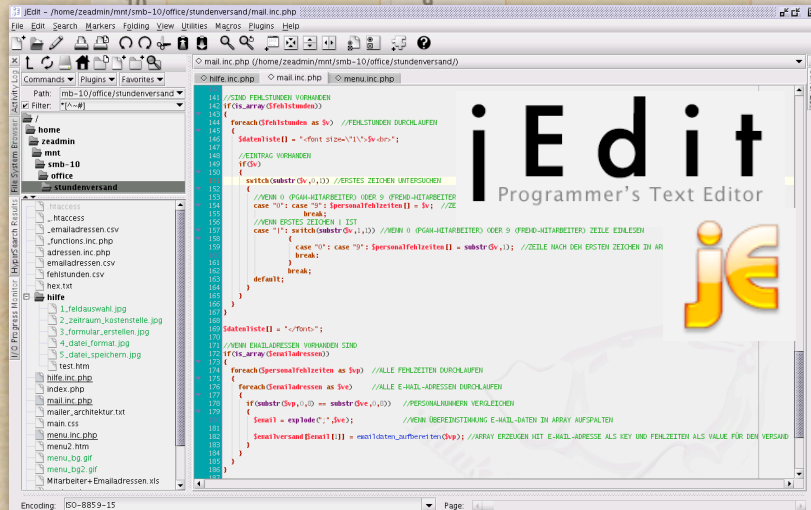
jEdit - /home/zeadmin/mnt/smb-10/office/stundenversand/mail.inc.php

File Edit Search Markers Folding View Utilities Macros Plugins Help

Commands ▾ Plugins ▾ Favorites ▾

Path: /home/zeadmin/mnt/smb-10/office/stundenversand

Filter: *[^~#]

/
home
zeadmin
mnt
smb-10
office
stundenversand

.htaccess
_.htaccess
_emailadressen.csv
_functions.inc.php
adressen.inc.php
emailadressen.csv
fehlstunden.csv
hex.txt
hilfe
1_feldauswahl.jpg
2_zeitraum_kostenstelle.jpg
3_formular_erstellen.jpg
4_datei_format.jpg
5_datei_speichern.jpg
test.htm
hilfe.inc.php
index.php
mail.inc.php
mailer_architektur.txt
main.css
menu.inc.php
menu2.htm
menu_bg.gif
menu_bg2.gif
Mitarbeiter+Emailadressen.xls

mail.inc.php (/home/zeadmin/mnt/smb-10/office/stundenversand/)

hilfe.inc.php | mail.inc.php | menu.inc.php

141 //SIND FEHLSTUNDEN VORHANDEN
142 if(is_array($fehlstunden))
143 {
144 foreach($fehlstunden as $v) //FEHLSTUNDEN DURCHLAUFEN
145 {
146 $datenliste[] = "<font size=\"1\">$v<br>";
147
148 //EINTRAG VORHANDEN
149 if($v)
150 switch(substr($v,0,1)) //ERSTES ZEICHEN UNTERSUCHEN
151 {
152 //WENN 0 (PGAN-MITARBEITER) ODER 9 (FREMD-MITARBEITER
153 case "0": case "9": $personalfehlzeiten[] = $v; //ZE
154 break;
155 //WENN ERSTES ZEICHEN | IST
156 case "|": switch(substr($v,1,1)) //WENN 0 (PGAN-MITARBEITER) ODER 9 (FREMD-MITARBEITER) ZEILE EINLESEN
157 {
158 case "0": case "9": $personalfehlzeiten[] = substr($v,1); //ZEILE NACH DEN ERSTEN ZEICHEN IN AR
159 break;
160 }
161 break;
162 default;
163 }
164 }
165 }
166
167 $datenliste[] = "</font>";
168
169 //WENN EMAILADRESSEN VORHANDEN SIND
170 if(is_array($emailadressen))
171 {
172 foreach($personalfehlzeiten as $vp) //ALLE FEHLZEITEN DURCHLAUFEN
173 {
174 foreach($emailadressen as $ve) //ALLE E-MAIL-ADRESSEN DURCHLAUFEN
175 {
176 if(substr($vp,0,8) == substr($ve,0,8)) //PERSONALNUMMERN VERGLEICHEN
177 {
178 $email = explode(";",$ve); //WENN ÜBEREINSTIMMUNG E-MAIL-DATEN IN ARRAY AUFSPALTEN
179
180 $emailversand[$email[1]] = emaildaten_aufbereiten($vp); //ARRAY ERZEUGEN MIT E-MAIL-ADRESSE ALS KEY UND FEHLZEITEN ALS VALUE FÜR DEN VERSAND
181 }
182 }
183 }
184 }

jEdit
Programmer's Text Editor

Encoding: ISO-8859-15
Page:

File System Browser
Activity Log
HyperSearch Results
Progress Monitor
I/O